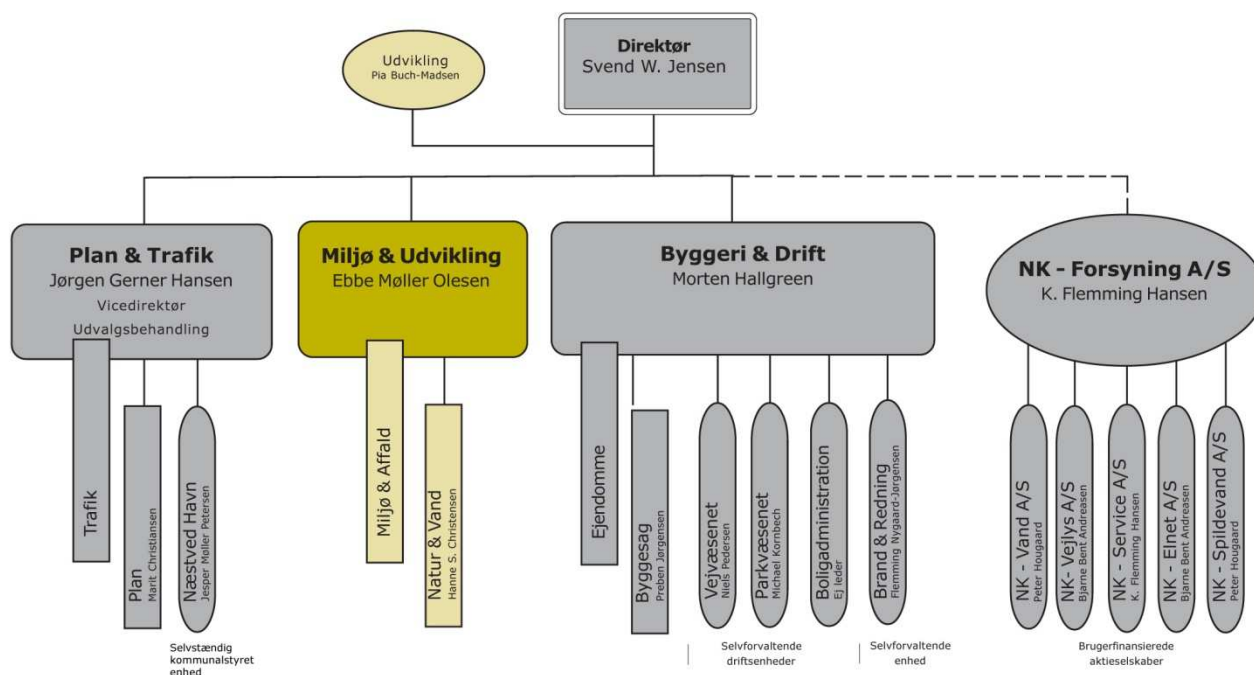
Udvikling
Pia Buch-Madsen

Direktør
Svend W. Jensen

Plan & Trafik
Jørgen Gerner Hansen
Vicedirektør
Udvalgsbehandling

Trafik

Plan
Marit Christiansen

Næstved Havn
Jesper Møller Petersen

Selvstændig kommunalstyret enhed

Miljø & Udvikling
Ebbe Møller Olesen

Miljø & Affald

Natur & Vand
Hanne S. Christensen

Byggeri & Drift
Morten Hallgreen

Ejendomme

Byggesag
Preben Jørgensen

Vejvæsenet
Niels Pedersen

Parkvæsenet
Michael Kornbech

Boligadministration
Ej leder

Brand & Redning
Flemming Nygaard-Jørgensen

Selvforvaltende driftsenheder

Selvforvaltende enhed

NK - Forsyning A/S
K. Flemming Hansen

NK - Vand A/S
Peter Hougaard

NK - Vejlys A/S
Bjarne Bent Andreasen

NK - Service A/S
K. Flemming Hansen

NK - Elnet A/S
Bjarne Bent Andreasen

NK - Spildevand A/S
Peter Hougaard

Brugerfinansierede aktieselskaber